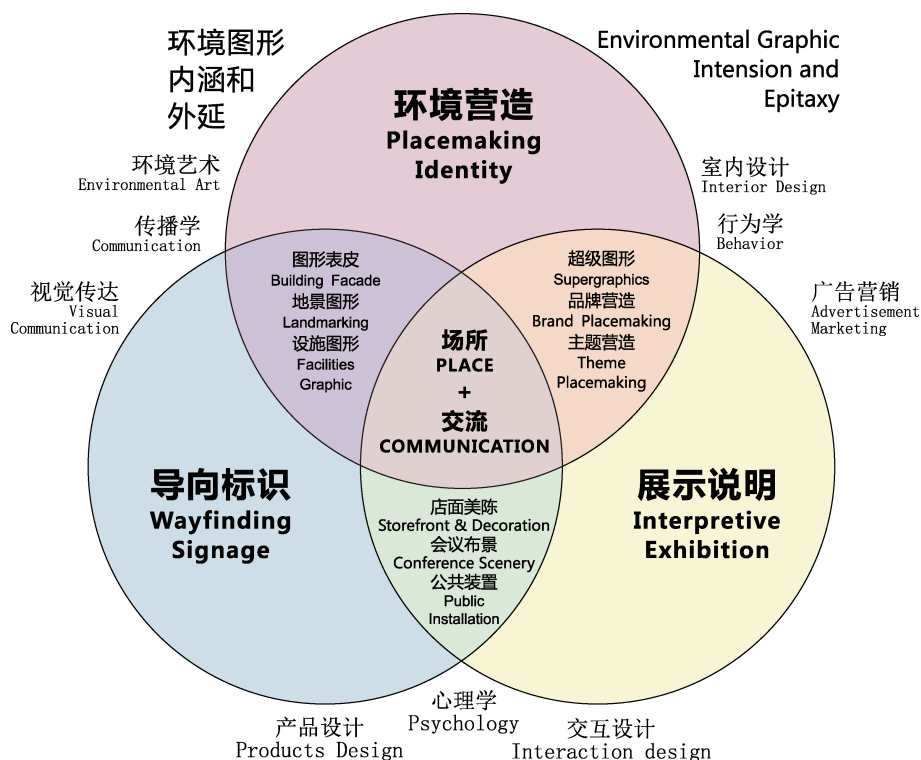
环境图形
内涵和
外延

Environmental Graphic
Intension and
Epitaxy

环境营造
Placemaking
Identity

环境艺术
Environmental Art

室内设计
Interior Design

传播学
Communication

行为学
Behavior

视觉传达
Visual
Communication

广告营销
Advertisement
Marketing

图形表皮
Building Facade
地景图形
Landmarking
设施图形
Facilities
Graphic

超级图形
Supergraphics
品牌营造
Brand Placemaking
主题营造
Theme
Placemaking

场所
PLACE
+
交流
COMMUNICATION

导向标识
Wayfinding
Signage

展示说明
Interpretive
Exhibition

店面美陈
Storefront & Decoration
会议布景
Conference Scenery
公共装置
Public
Installation

心理学
Psychology

产品设计
Products Design

交互设计
Interaction design